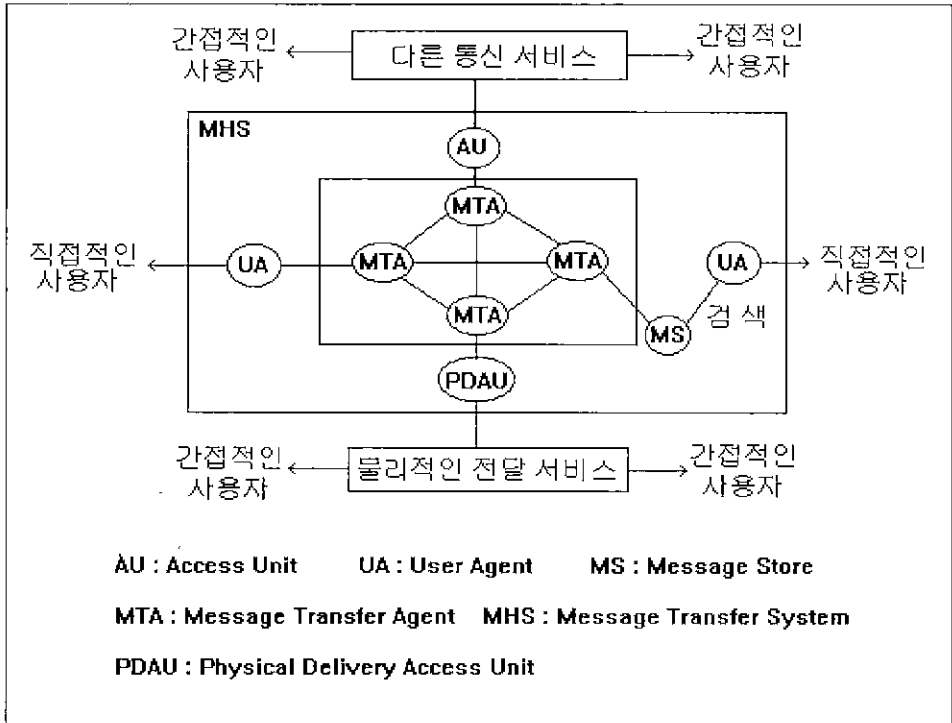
간접적인 사용자

다른 통신 서비스

간접적인 사용자

MHS

AU

MTA

직접적인 사용자

UA

MTA

MTA

UA

직접적인 사용자

MTA

MS

검 색

PDAU

간접적인 사용자

물리적인 전달 서비스

간접적인 사용자

AU : Access Unit UA : User Agent MS : Message Store

MTA : Message Transfer Agent MHS : Message Transfer System

PDAU : Physical Delivery Access Unit